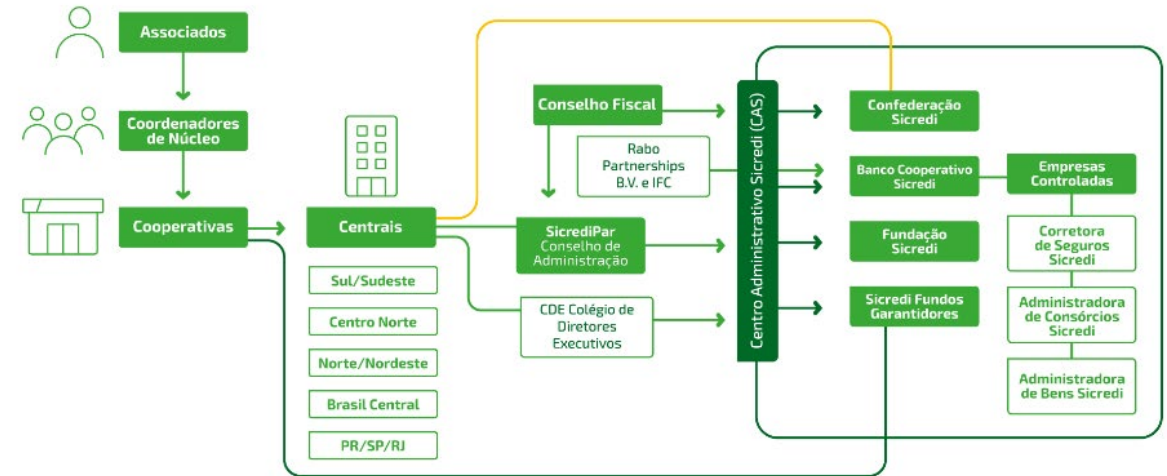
Associados

Coordenadores de Núcleo

Cooperativas

Centrais

Sul/Sudeste

Centro Norte

Norte/Nordeste

Brasil Central

PR/SP/RJ

Conselho Fiscal

Rabo Partnerships B.V. e IFC

SicrediPar Conselho de Administração

CDE Colégio de Diretores Executivos

Centro Administrativo Sicredi (CAS)

Confederação Sicredi

Banco Cooperativo Sicredi

Empresas Controladas

Fundação Sicredi

Sicredi Fundos Garantidores

Corretora de Seguros Sicredi

Administradora de Consórcios Sicredi

Administradora de Bens Sicredi